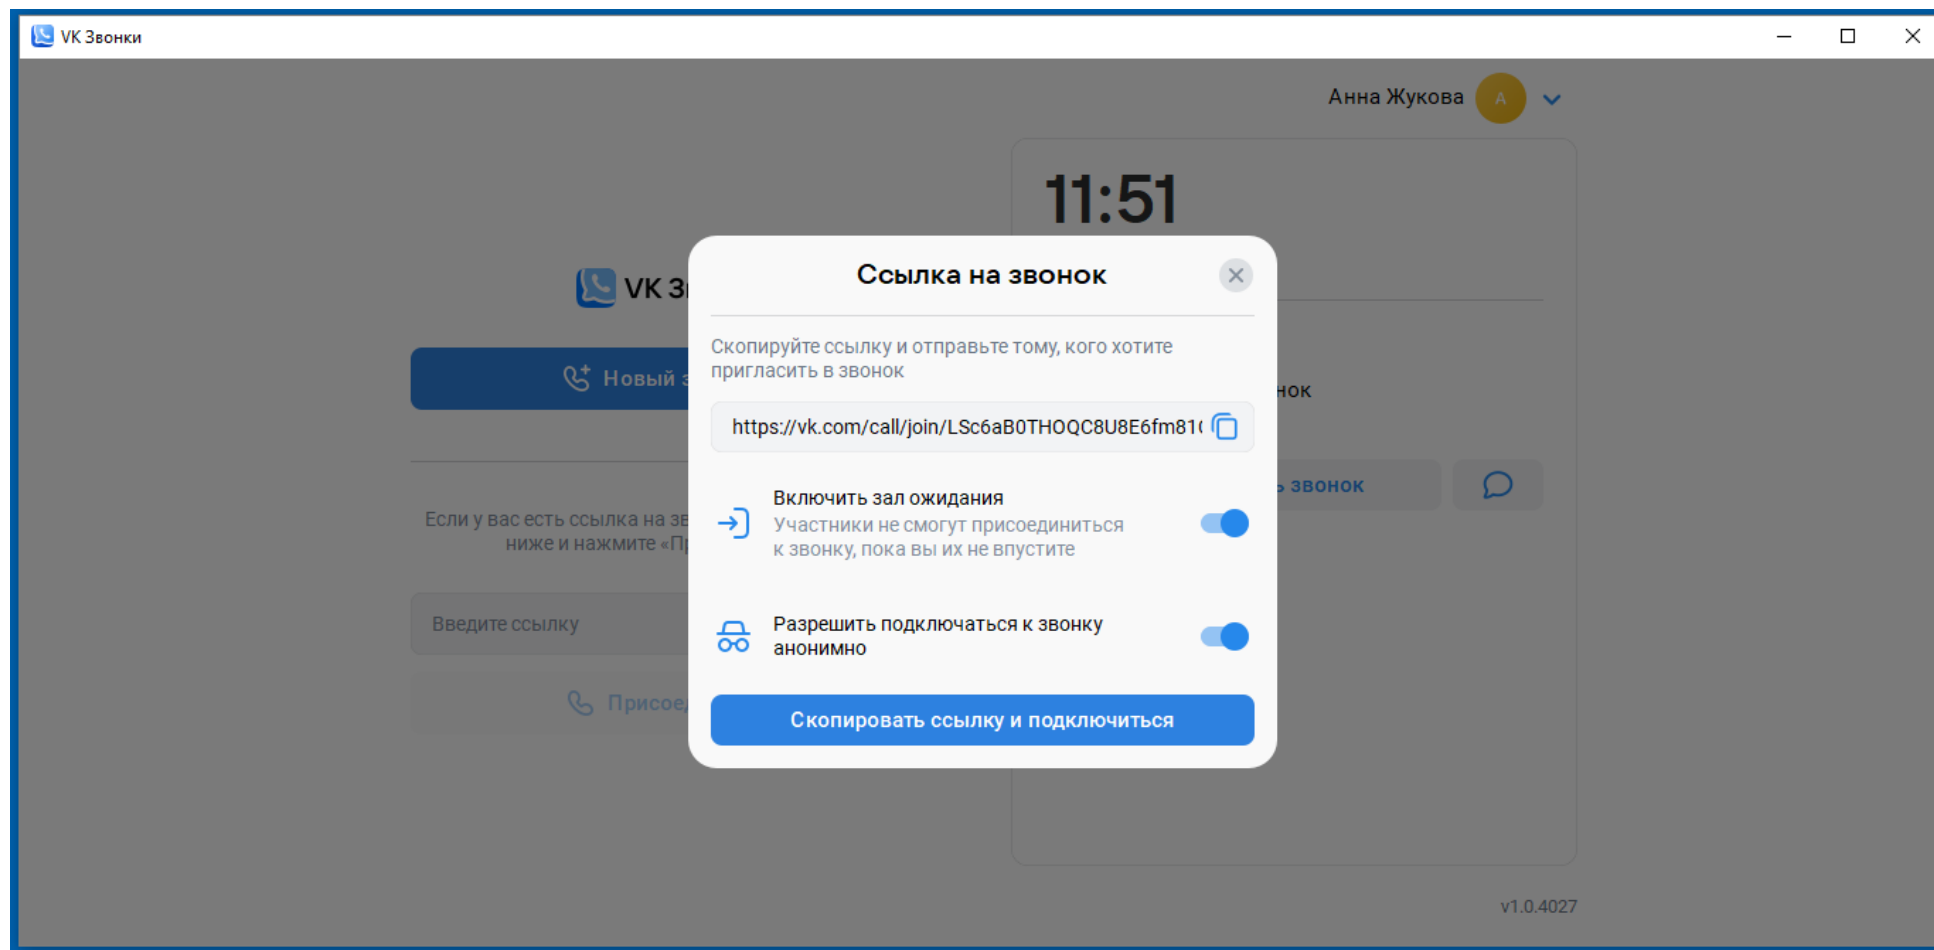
VK Звонки

Анна Жукова A

11:51

VK З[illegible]

Новый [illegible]

нок

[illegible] звонок

Если у вас есть ссылка на зв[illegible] ниже и нажмите «П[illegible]

Введите ссылку

Присое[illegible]

Ссылка на звонок

Скопируйте ссылку и отправьте тому, кого хотите пригласить в звонок

https://vk.com/call/join/LSc6aB0THOQC8U8E6fm81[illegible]

Включить зал ожидания
Участники не смогут присоединиться к звонку, пока вы их не впустите

Разрешить подключаться к звонку анонимно

Скопировать ссылку и подключиться

v1.0.4027